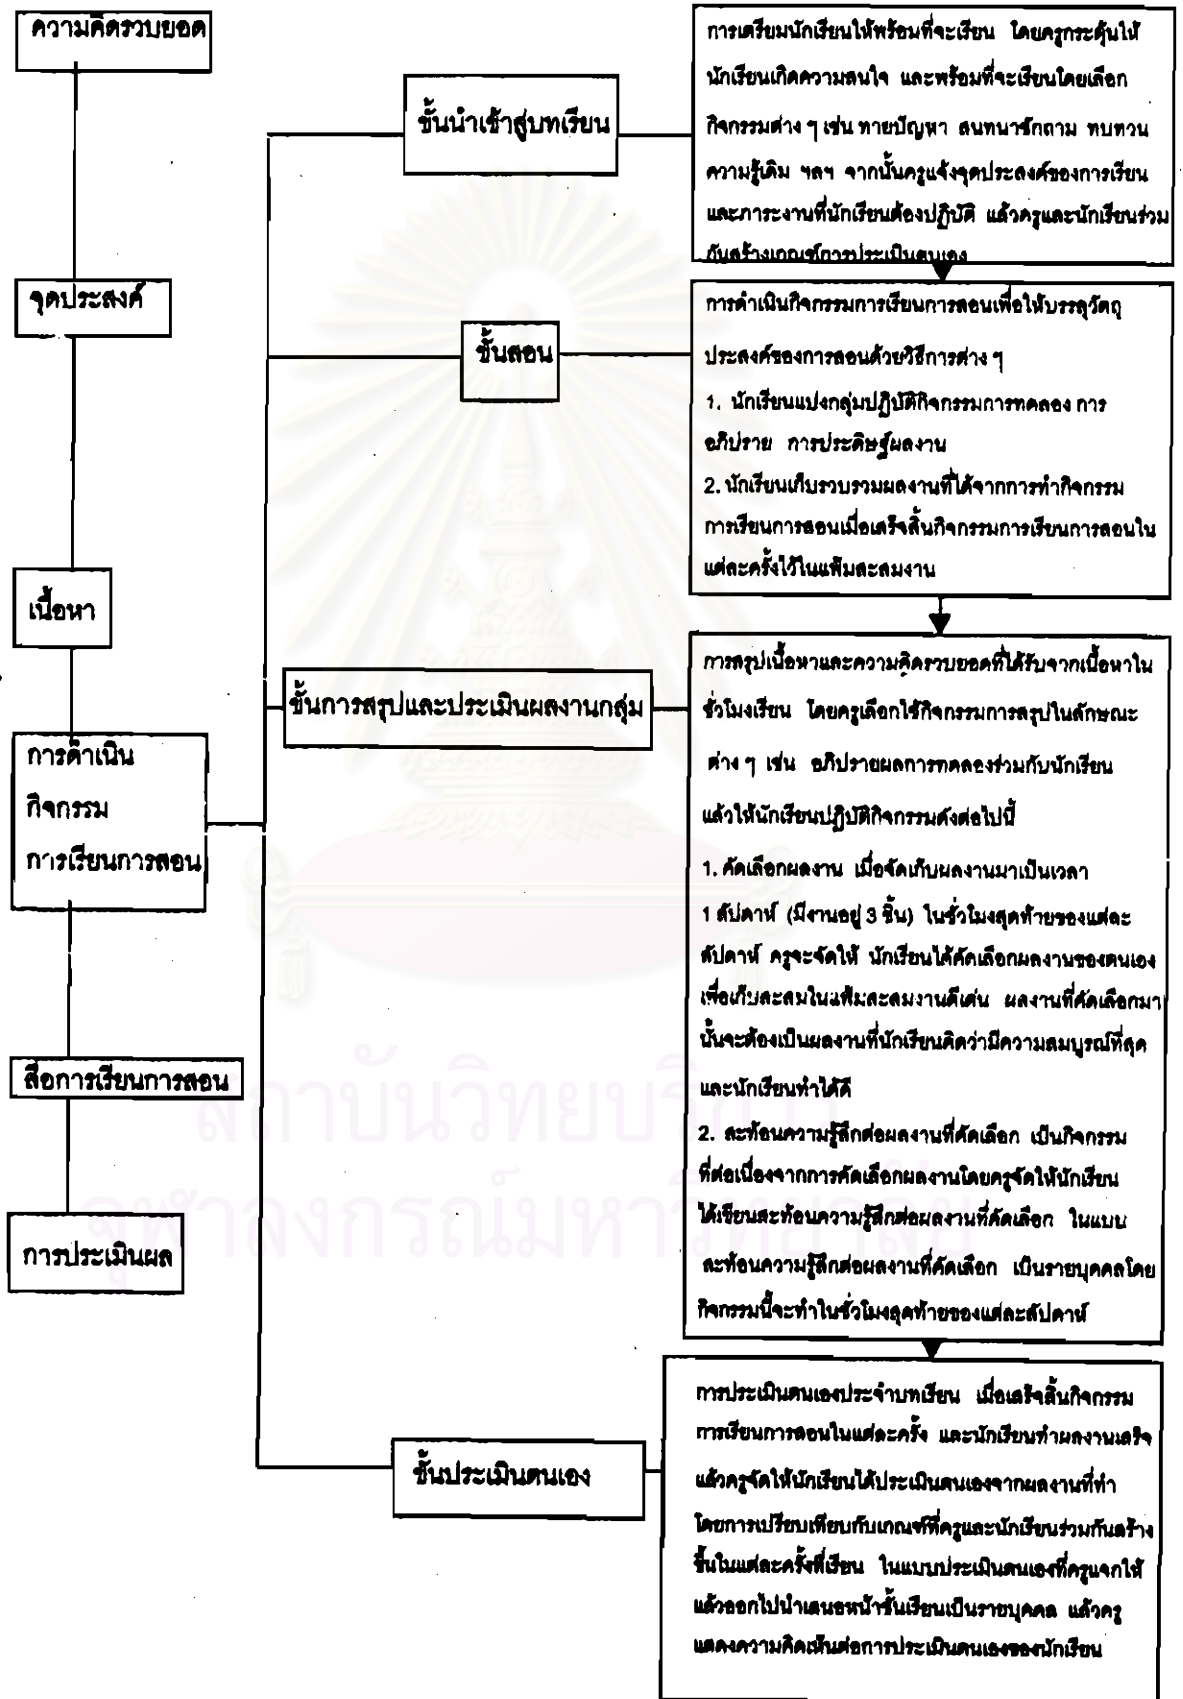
ความคิดรวบยอด

จุดประสงค์

เนื้อหา

การดำเนินกิจกรรมการเรียนการสอน

สื่อการเรียนการสอน

การประเมินผล

ขั้นนำเข้าสู่บทเรียน

การเตรียมนักเรียนให้พร้อมที่จะเรียน โดยครูกระตุ้นให้นักเรียนเกิดความสนใจ และพร้อมที่จะเรียนโดยเลือกกิจกรรมต่าง ๆ เช่น ทายปัญหา สนทนาซักถาม ทบทวนความรู้เดิม ฯลฯ จากนั้นครูแจ้งจุดประสงค์ของการเรียน และภาระงานที่นักเรียนต้องปฏิบัติ แล้วครูและนักเรียนร่วมกันสร้างเกณฑ์การประเมินตนเอง

ขั้นสอน

การดำเนินกิจกรรมการเรียนการสอนเพื่อให้บรรลุวัตถุประสงค์ของการสอนด้วยวิธีการต่าง ๆ
1. นักเรียนแบ่งกลุ่มปฏิบัติกิจกรรมการทดลอง การอภิปราย การประดิษฐ์ผลงาน
2. นักเรียนเก็บรวบรวมผลงานที่ได้จากการทำกิจกรรมการเรียนการสอนเมื่อเสร็จสิ้นกิจกรรมการเรียนการสอนในแต่ละครั้งไว้ในแฟ้มสะสมงาน

ขั้นการสรุปและประเมินผลงานกลุ่ม

การสรุปเนื้อหาและความคิดรวบยอดที่ได้รับจากเนื้อหาในชั่วโมงเรียน โดยครูเลือกใช้กิจกรรมการสรุปในลักษณะต่าง ๆ เช่น อภิปรายผลการทดลองร่วมกับนักเรียน แล้วให้นักเรียนปฏิบัติกิจกรรมดังต่อไปนี้
1. คัดเลือกผลงาน เมื่อจัดเก็บผลงานมาเป็นเวลา 1 สัปดาห์ (มีงานอยู่ 3 ชิ้น) ในชั่วโมงสุดท้ายของแต่ละสัปดาห์ ครูจะจัดให้ นักเรียนได้คัดเลือกผลงานของตนเองเพื่อเก็บสะสมในแฟ้มสะสมงานดีเด่น ผลงานที่คัดเลือกมานั้นจะต้องเป็นผลงานที่นักเรียนคิดว่ามีความสมบูรณ์ที่สุดและนักเรียนทำได้ดี
2. สะท้อนความรู้สึกต่อผลงานที่คัดเลือก เป็นกิจกรรมที่ต่อเนื่องจากการคัดเลือกผลงานโดยครูจัดให้นักเรียนได้เขียนสะท้อนความรู้สึกต่อผลงานที่คัดเลือก ในแบบสะท้อนความรู้สึกต่อผลงานที่คัดเลือก เป็นรายบุคคลโดยกิจกรรมนี้จะทำในชั่วโมงสุดท้ายของแต่ละสัปดาห์

ขั้นประเมินตนเอง

การประเมินตนเองประจำบทเรียน เมื่อเสร็จสิ้นกิจกรรมการเรียนการสอนในแต่ละครั้ง และนักเรียนทำผลงานเสร็จแล้วครูจัดให้นักเรียนได้ประเมินตนเองจากผลงานที่ทำโดยการเปรียบเทียบกับเกณฑ์ที่ครูและนักเรียนร่วมกันสร้างขึ้นในแต่ละครั้งที่เรียน ในแบบประเมินตนเองที่ครูแจกให้ แล้วออกไปนำเสนอหน้าชั้นเรียนเป็นรายบุคคล แล้วครูแสดงความคิดเห็นต่อการประเมินตนเองของนักเรียน

สถาบันวิทยบริการ
จุฬาลงกรณ์มหาวิทยาลัย